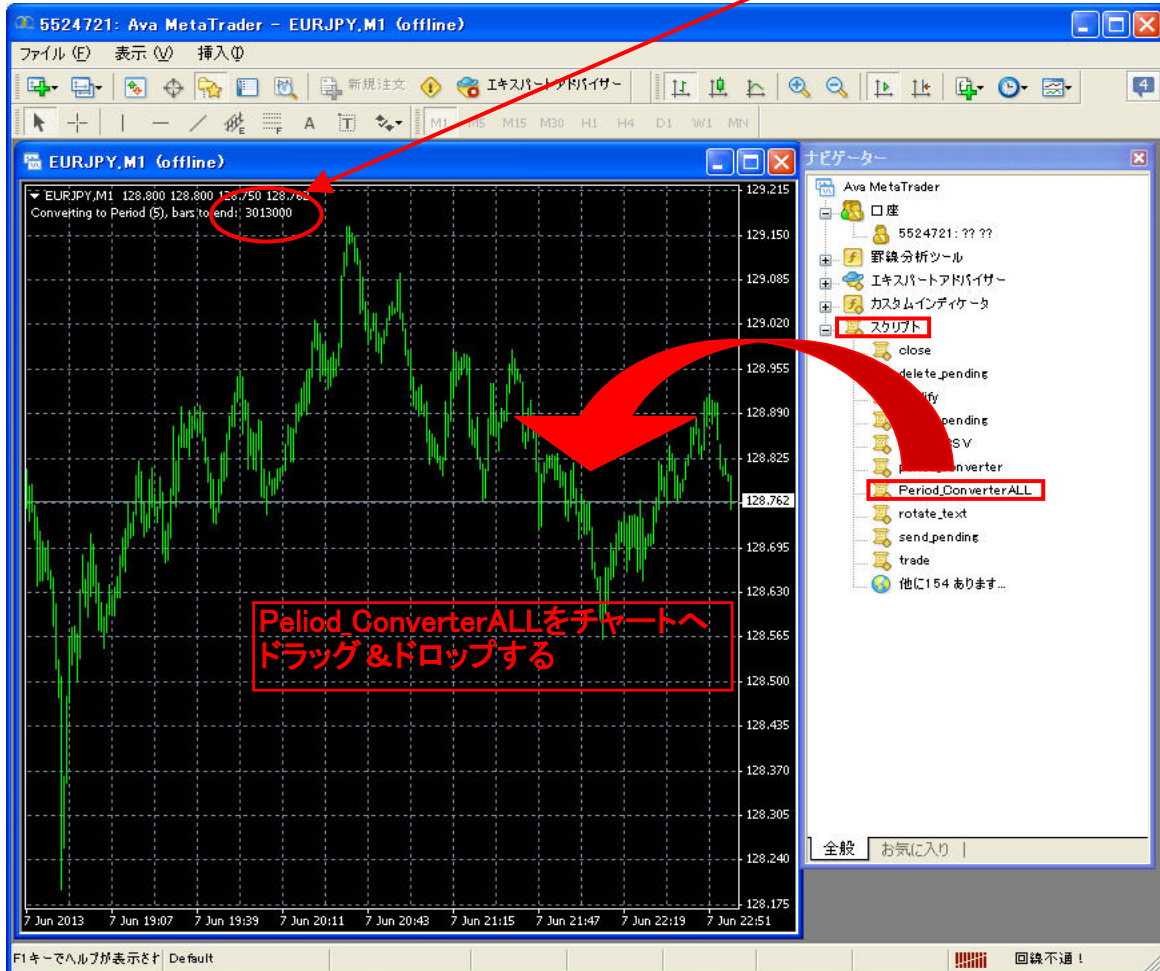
5524721: Ava MetaTrader - EURJPY,M1 (offline)
ファイル(F) 表示(V) 挿入(I)
新規注文 エキスパートアドバイザー
M1 M5 M15 M30 H1 H4 D1 W1 MN
EURJPY,M1 (offline)
EURJPY,M1 128.800 128.800 128.750 128.762
Converting to Period (5), bars to end: 3013000
129.215
129.150
129.085
129.020
128.955
128.890
128.825
128.762
128.695
128.630
128.565
128.500
128.435
128.370
128.305
128.240
128.175
7 Jun 2013 7 Jun 19:07 7 Jun 19:39 7 Jun 20:11 7 Jun 20:43 7 Jun 21:15 7 Jun 21:47 7 Jun 22:19 7 Jun 22:51
Peliod_ConverterALLをチャートへドラッグ＆ドロップする
ナビゲーター
Ava MetaTrader
口座
5524721: ?? ??
罫線分析ツール
エキスパートアドバイザー
カスタムインディケータ
スクリプト
close
delete_pending
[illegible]lify
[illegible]pending
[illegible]SV
p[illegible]converter
Period_ConverterALL
rotate_text
send_pending
trade
他に154 あります...
全般 お気に入り
F1キーでヘルプが表示さ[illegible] Default
回線不通！